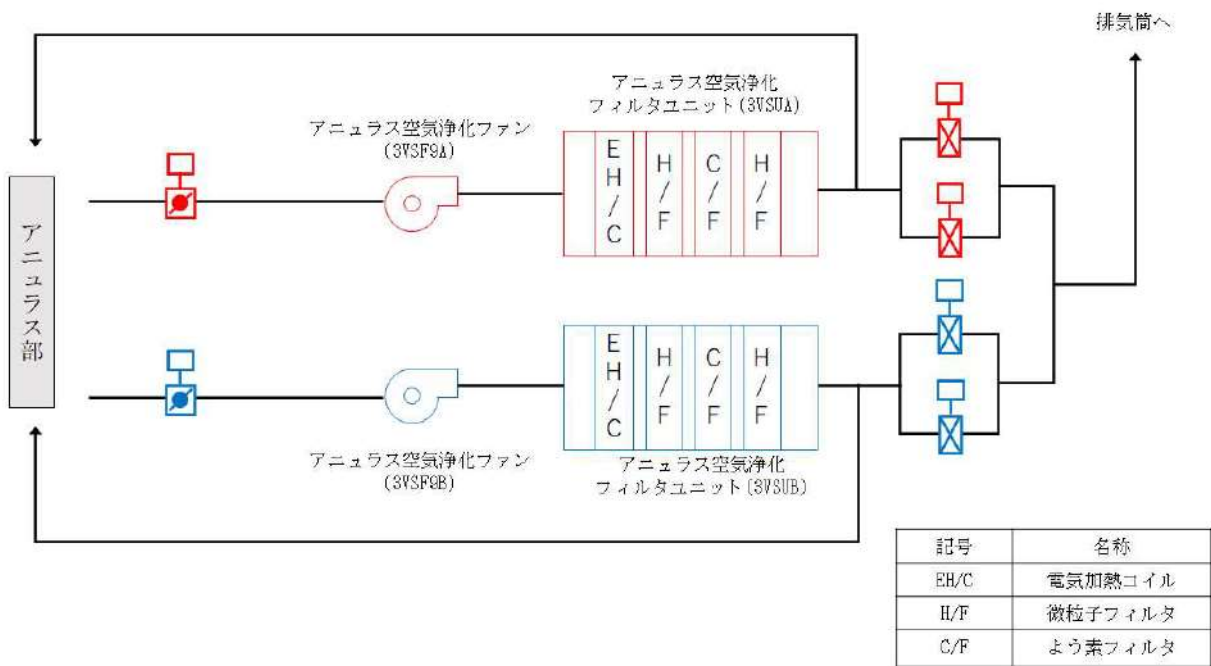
排気筒へ

アニュラス空気浄化
フィルタユニット(3VSUA)

アニュラス空気浄化ファン
(3VSF9A)

アニュラス部

E
H
/
C

H
/
F

C
/
F

H
/
F

E
H
/
C

H
/
F

C
/
F

H
/
F

アニュラス空気浄化ファン
(3VSF9B)

アニュラス空気浄化
フィルタユニット(3VSUB)

| 記号 | 名称 |
|---|---|
| EH/C | 電気加熱コイル |
| H/F | 微粒子フィルタ |
| C/F | よう素フィルタ |